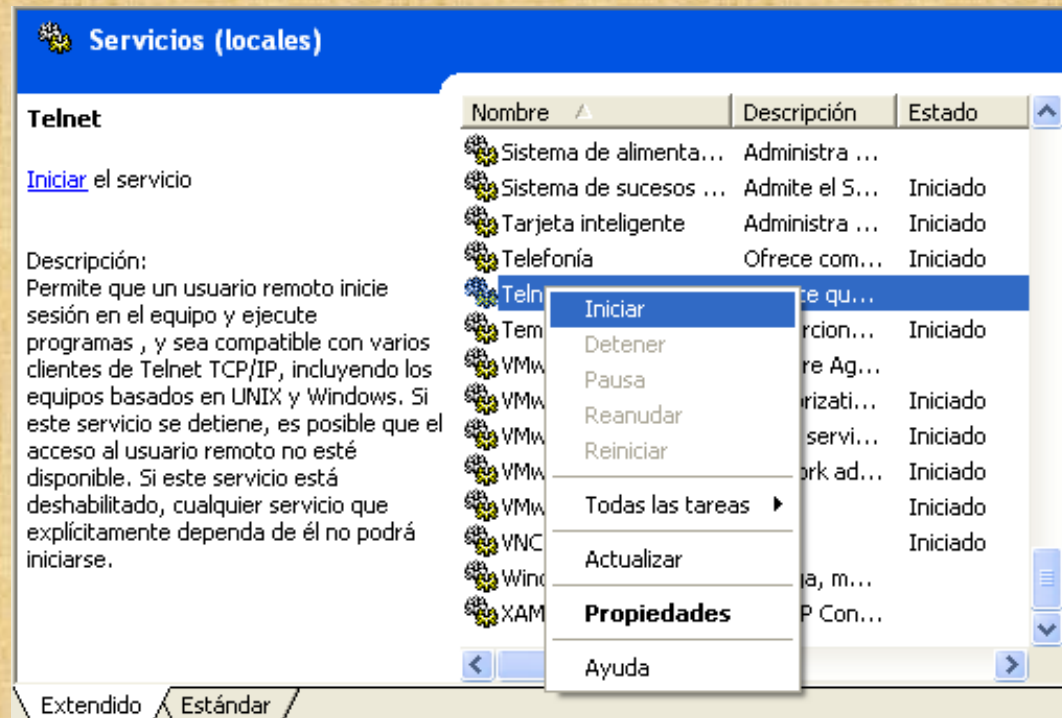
Servicios (locales)

Telnet

Iniciar el servicio

Descripción:
Permite que un usuario remoto inicie sesión en el equipo y ejecute programas , y sea compatible con varios clientes de Telnet TCP/IP, incluyendo los equipos basados en UNIX y Windows. Si este servicio se detiene, es posible que el acceso al usuario remoto no esté disponible. Si este servicio está deshabilitado, cualquier servicio que explícitamente dependa de él no podrá iniciarse.

| Nombre | Descripción | Estado |
|---|---|---|
| Sistema de alimenta... | Administra ... | |
| Sistema de sucesos ... | Admite el S... | Iniciado |
| Tarjeta inteligente | Administra ... | Iniciado |
| Telefonía | Ofrece com... | Iniciado |
| Teln | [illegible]te qu... | |
| Tem | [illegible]rcion... | Iniciado |
| VMw | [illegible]re Ag... | |
| VMw | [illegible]rizati... | Iniciado |
| VMw | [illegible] servi... | Iniciado |
| VMw | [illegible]rk ad... | Iniciado |
| VMw | | Iniciado |
| VNC | | Iniciado |
| Wind | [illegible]a, m... | |
| XAM | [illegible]P Con... | |

Iniciar
Detener
Pausa
Reanudar
Reiniciar
Todas las tareas
Actualizar
Propiedades
Ayuda

Extendido
Estándar